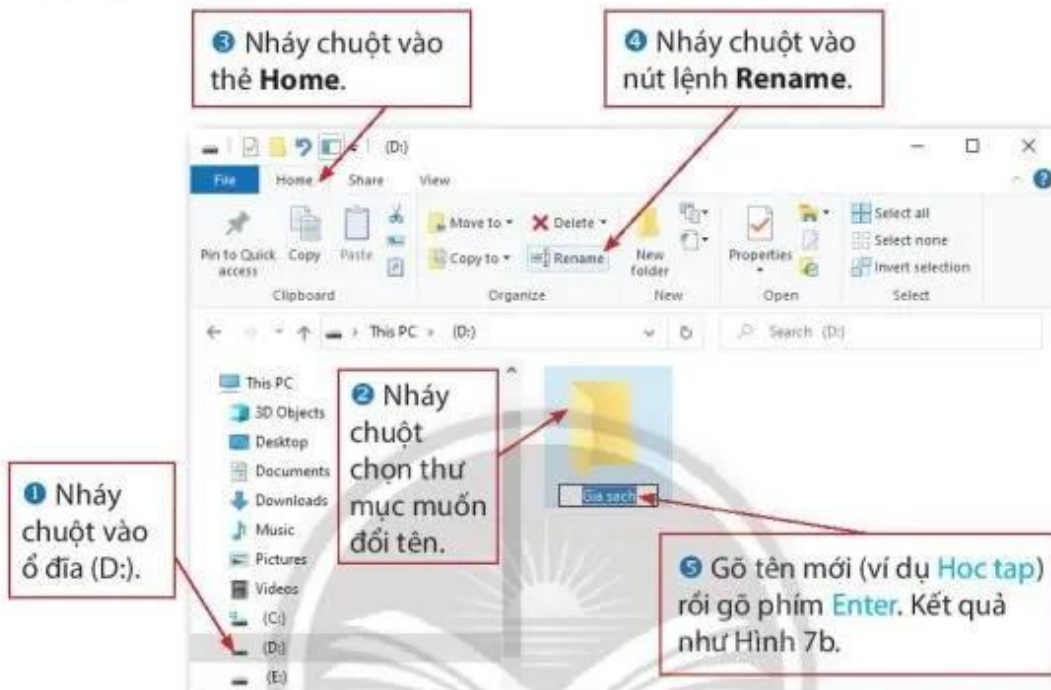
❸ Nháy chuột vào thẻ **Home**.

❹ Nháy chuột vào nút lệnh **Rename**.

(D:)

File Home Share View

Pin to Quick access Copy Paste

Clipboard

Move to ▾ Delete ▾ Copy to ▾ Rename

Organize

New folder

New

Properties

Open

Select all Select none Invert selection

Select

This PC › (D:)

Search (D:)

This PC
3D Objects
Desktop
Documents
Downloads
Music
Pictures
Videos
(C:)
(D:)
(E:)

❷ Nháy chuột chọn thư mục muốn đổi tên.

Gia sach

❶ Nháy chuột vào ổ đĩa (D:).

❺ Gõ tên mới (ví dụ Hoc tap) rồi gõ phím Enter. Kết quả như Hình 7b.